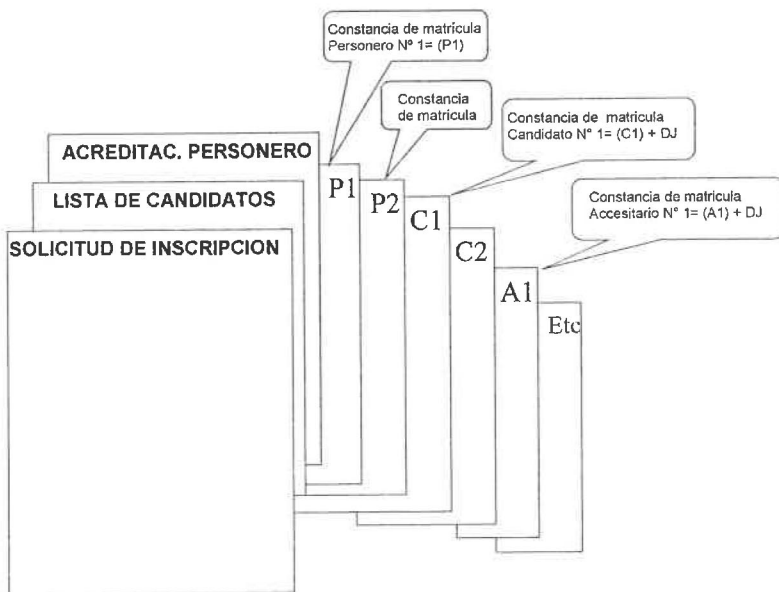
Constancia de matricula Personero N° 1= (P1)

Constancia de matricula

Constancia de matricula Candidato N° 1= (C1) + DJ

Constancia de matricula Accesitario N° 1= (A1) + DJ

ACREDITAC. PERSONERO

LISTA DE CANDIDATOS

SOLICITUD DE INSCRIPCION

P1

P2

C1

C2

A1

Etc